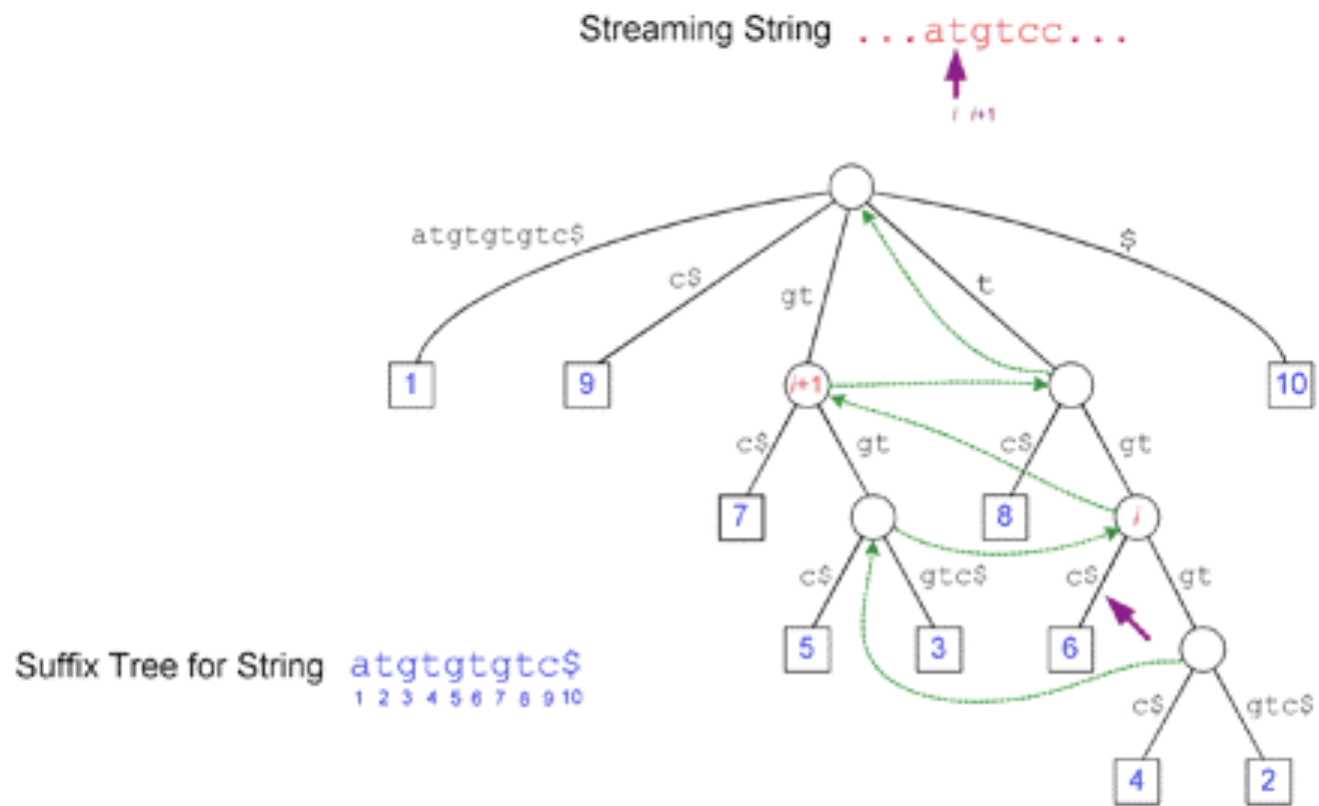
Streaming String ...atgtcc...

i i+1

atgtgtgtc$

c$

gt

t

$

1

9

i+1

10

c$

gt

c$

gt

7

8

i

c$

gtc$

c$

gt

5

3

6

c$

gtc$

4

2

Suffix Tree for String atgtgtgtc$
1 2 3 4 5 6 7 8 9 10